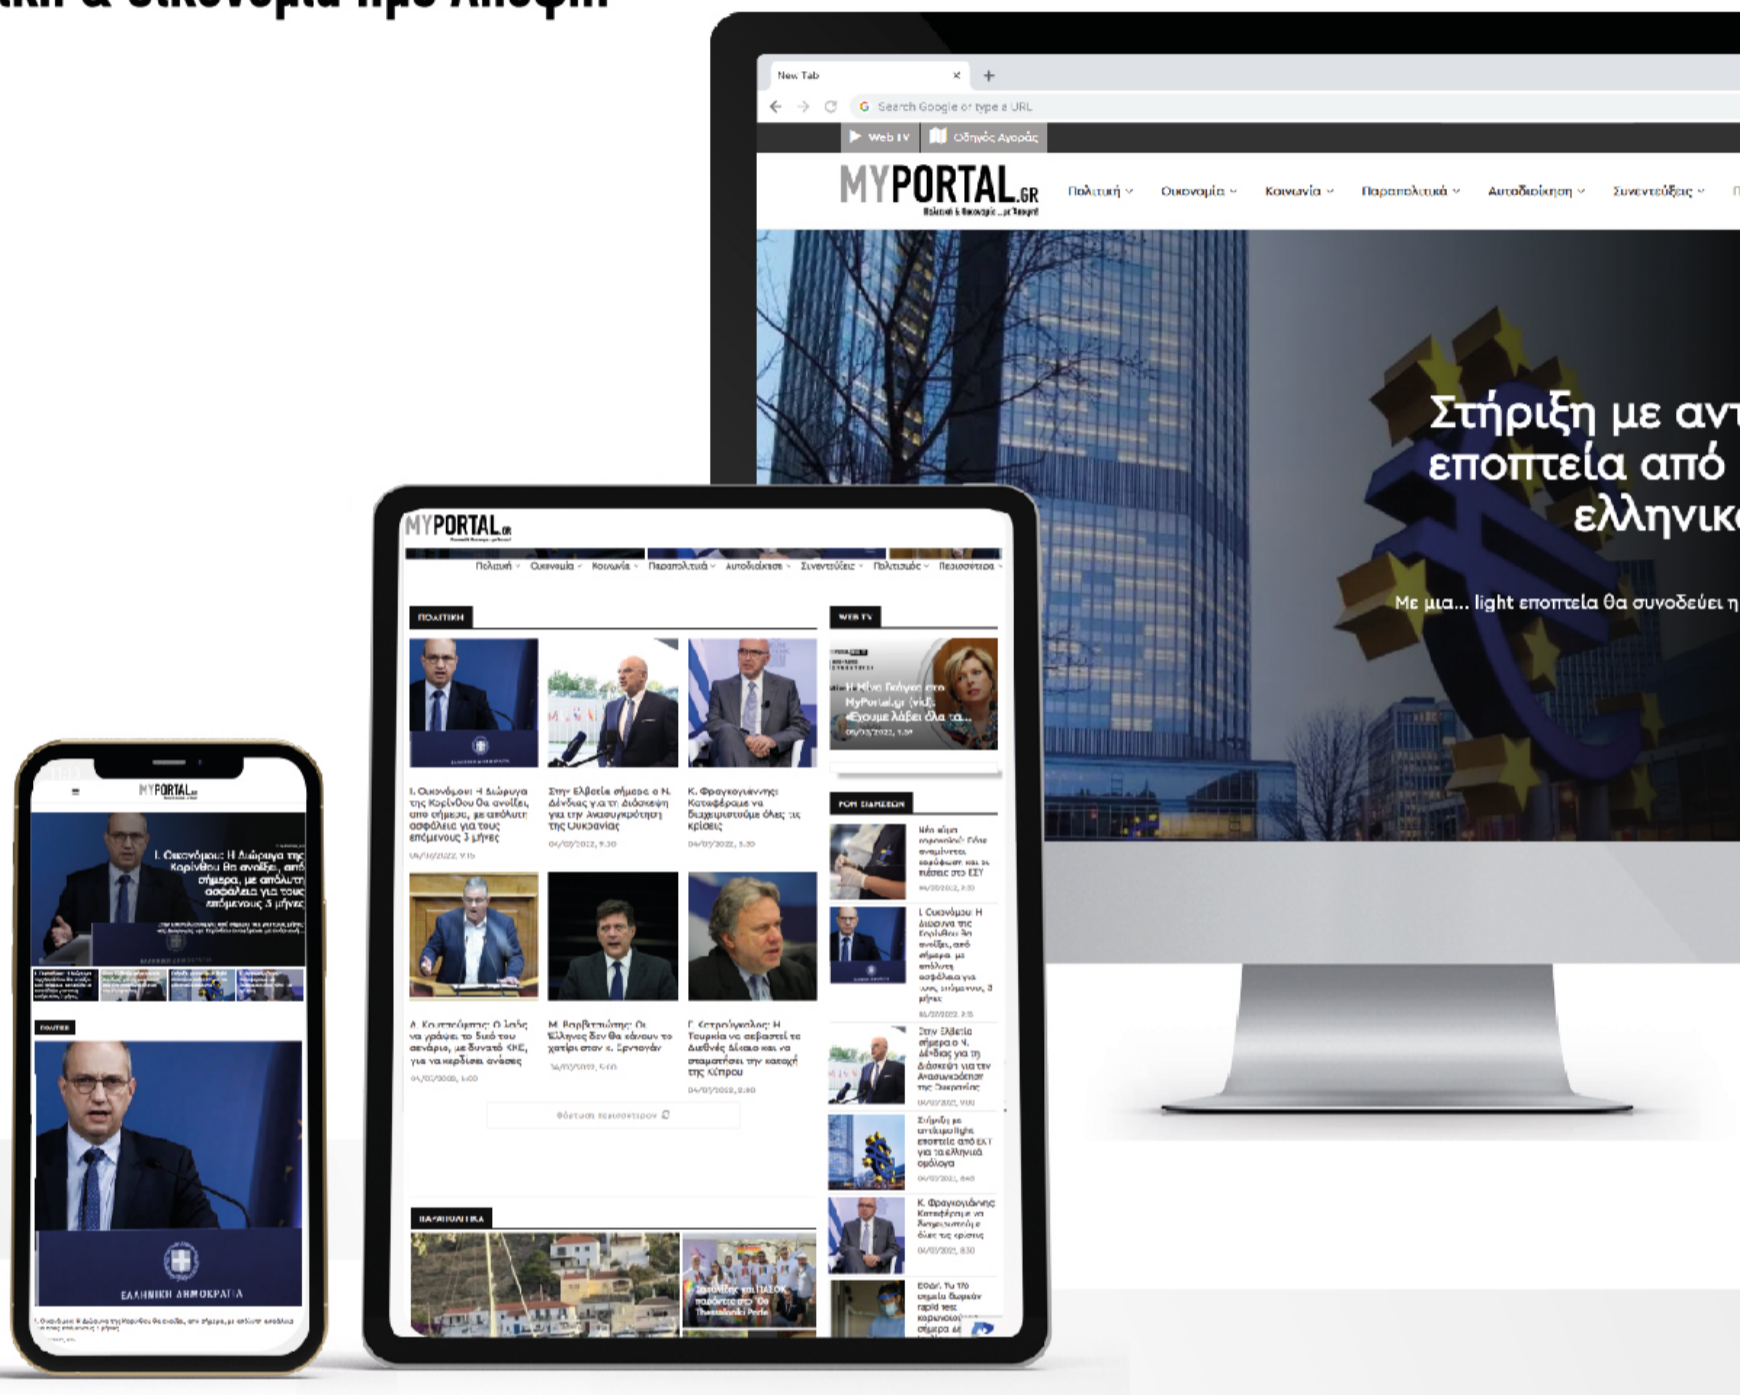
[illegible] & Οικονομία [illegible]

New Tab

Search Google or type a URL

Web TV Οδηγός Αγοράς

MYPORTAL.GR

Πολιτική Οικονομία Κοινωνία Παραπολιτικά Αυτοδιοίκηση Συνεντεύξεις

Στήριξη με αντ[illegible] εποπτεία από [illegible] ελληνικ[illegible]

Με μια... light εποπτεία θα συνοδεύει η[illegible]

MYPORTAL.GR

Πολιτική Οικονομία Κοινωνία Παραπολιτικά Αυτοδιοίκηση Συνεντεύξεις Πολιτισμός Περισσότερα

ΠΟΛΙΤΙΚΗ

WEB TV

Ι. Οικονόμου: Η Διώρυγα της Κορίνθου θα ανοίξει, από σήμερα, με απόλυτη ασφάλεια για τους επόμενους 3 μήνες

Στην Ελβετία σήμερα ο Ν. Δένδιας για τη Διάσκεψη για την Ανασυγκρότηση της Ουκρανίας

Κ. Φραγκογιάννης: Καταφέραμε να διαχειριστούμε όλες τις κρίσεις

Η Μίνα Γκάγκα στο MyPortal.gr (vid): «Έχουμε λάβει όλα τα...

ΠΟΛΥ ΔΙΑΒΑΣΜΕΝΑ

Δ. Κουτσούμπας: Ο λαός να γράψει το δικό του σενάριο, με δυνατό ΚΚΕ, για να κερδίσει ανάσες

Μ. Βαρβιτσιώτης: Οι Έλληνες δεν θα κάνουν το χατίρι στον κ. Ερντογάν

Γ. Κατρούγκαλος: Η Τουρκία να σεβαστεί το Διεθνές Δίκαιο και να σταματήσει την κατοχή της Κύπρου

Φόρτωση περισσότερων

ΠΑΡΑΠΟΛΙΤΙΚΑ

ΕΛΛΗΝΙΚΗ ΔΗΜΟΚΡΑΤΙΑ

MYPORTAL.GR

Ι. Οικονόμου: Η Διώρυγα της Κορίνθου θα ανοίξει, από σήμερα, με απόλυτη ασφάλεια για τους επόμενους 3 μήνες

ΠΟΛΙΤΙΚΗ

ΕΛΛΗΝΙΚΗ ΔΗΜΟΚΡΑΤΙΑ